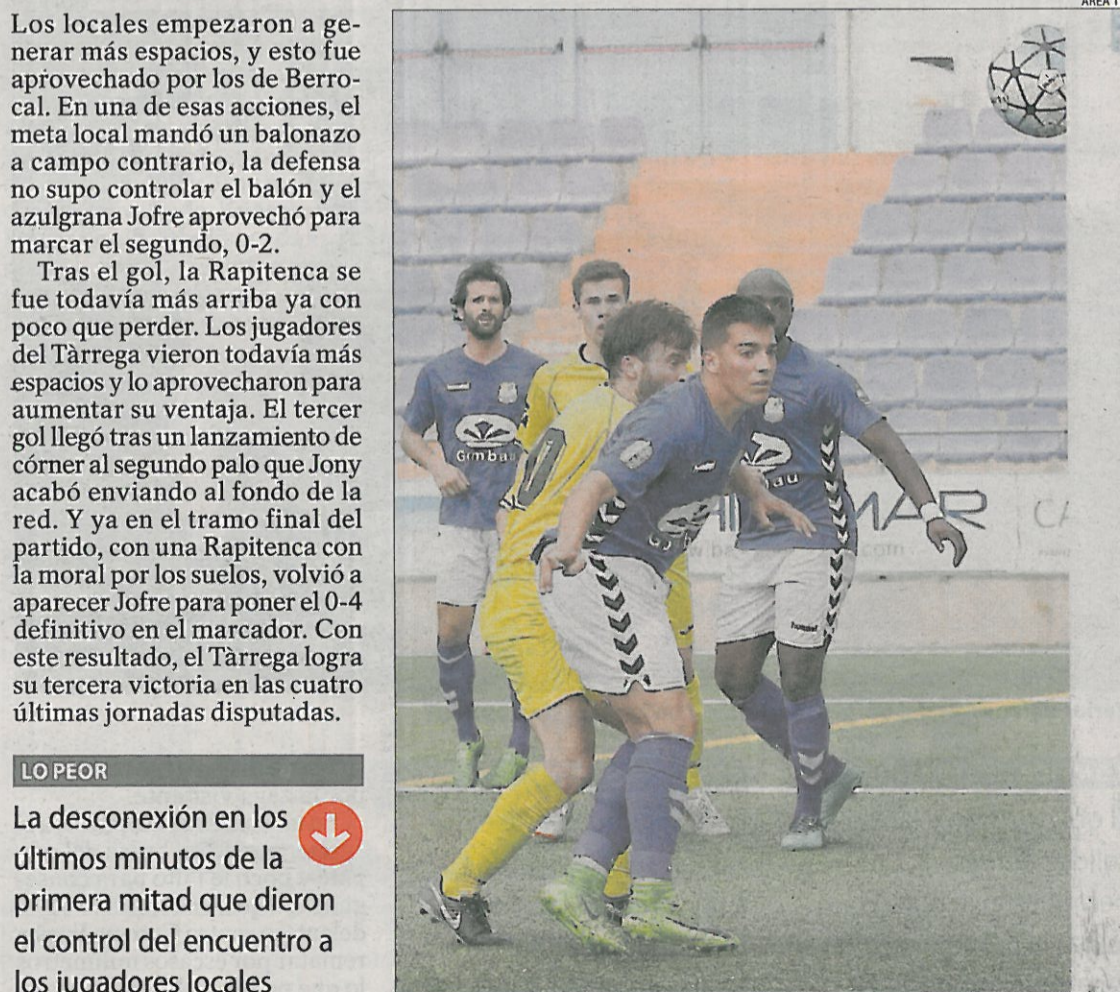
Los locales empezaron a generar más espacios, y esto fue aprovechado por los de Berrocal. En una de esas acciones, el meta local mandó un balonazo a campo contrario, la defensa no supo controlar el balón y el azulgrana Jofre aprovechó para marcar el segundo, 0-2.

Tras el gol, la Rapitenca se fue todavía más arriba ya con poco que perder. Los jugadores del Tàrrega vieron todavía más espacios y lo aprovecharon para aumentar su ventaja. El tercer gol llegó tras un lanzamiento de córner al segundo palo que Jony acabó enviando al fondo de la red. Y ya en el tramo final del partido, con una Rapitenca con la moral por los suelos, volvió a aparecer Jofre para poner el 0-4 definitivo en el marcador. Con este resultado, el Tàrrega logra su tercera victoria en las cuatro últimas jornadas disputadas.

LO PEOR

La desconexión en los últimos minutos de la primera mitad que dieron el control del encuentro a los jugadores locales

Gimbau

MAR

CA